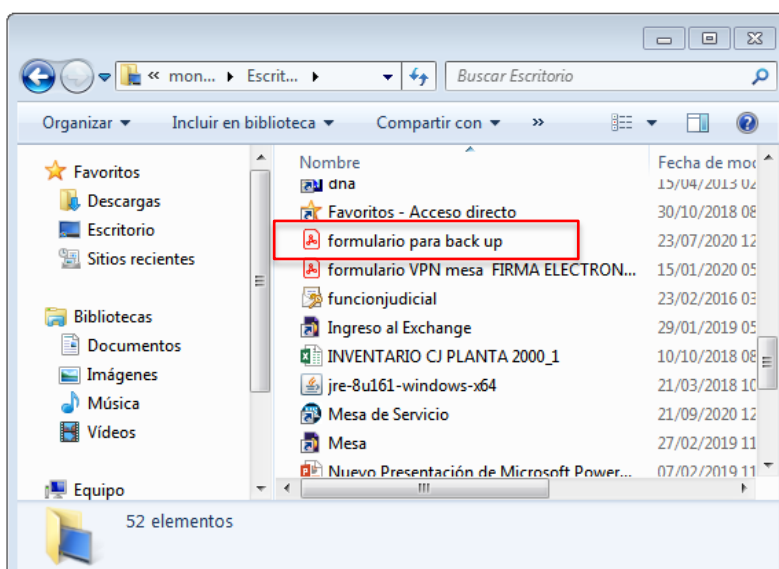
« mon... ▸ Escrit... ▸

Buscar Escritorio

Organizar ▾ Incluir en biblioteca ▾ Compartir con ▾ »

Favoritos
Descargas
Escritorio
Sitios recientes

Bibliotecas
Documentos
Imágenes
Música
Vídeos

Equipo

| Nombre | Fecha de mod |
|---|---|
| dna | 15/04/2013 02 |
| Favoritos - Acceso directo | 30/10/2018 08 |
| formulario para back up | 23/07/2020 12 |
| formulario VPN mesa FIRMA ELECTRON... | 15/01/2020 05 |
| funcionjudicial | 23/02/2016 03 |
| Ingreso al Exchange | 29/01/2019 05 |
| INVENTARIO CJ PLANTA 2000_1 | 10/10/2018 08 |
| jre-8u161-windows-x64 | 21/03/2018 10 |
| Mesa de Servicio | 21/09/2020 12 |
| Mesa | 27/02/2019 11 |
| Nuevo Presentación de Microsoft Power... | 07/02/2019 11 |

52 elementos